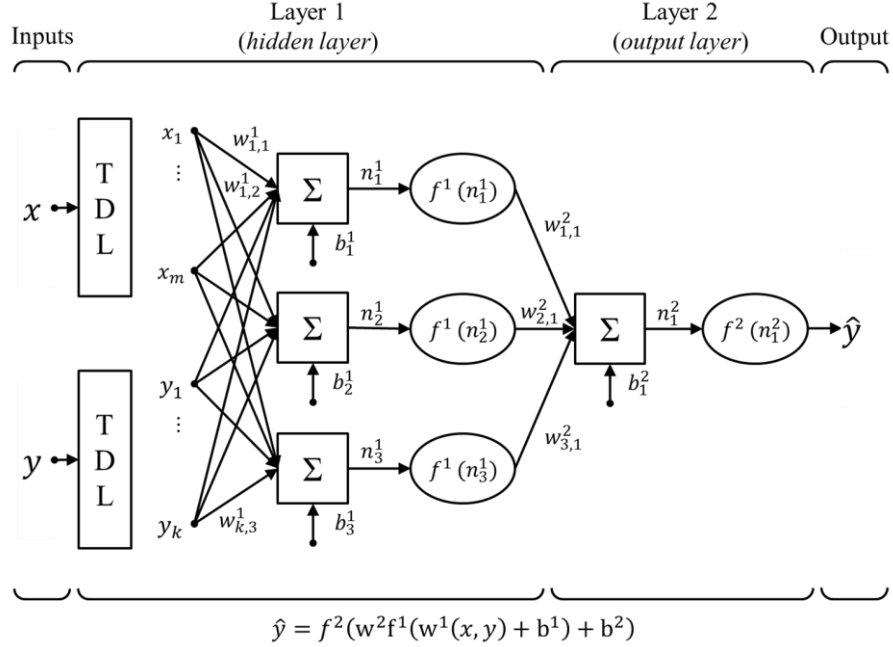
Inputs

Layer 1
(*hidden layer*)

Layer 2
(*output layer*)

Output

$x$

T
D
L

$y$

T
D
L

$x_1$

⋮

$x_m$

$y_1$

⋮

$y_k$

$w^1_{1,1}$

$w^1_{1,2}$

$w^1_{k,3}$

Σ

$n^1_1$

$b^1_1$

$f^1\ (n^1_1)$

Σ

$n^1_2$

$b^1_2$

$f^1\ (n^1_2)$

Σ

$n^1_3$

$b^1_3$

$f^1\ (n^1_3)$

$w^2_{1,1}$

$w^2_{2,1}$

$w^2_{3,1}$

Σ

$b^2_1$

$n^2_1$

$f^2\ (n^2_1)$

$\hat{y}$

$\hat{y} = f^2(\mathrm{w}^2\mathrm{f}^1(\mathrm{w}^1(x, y) + \mathrm{b}^1) + \mathrm{b}^2)$